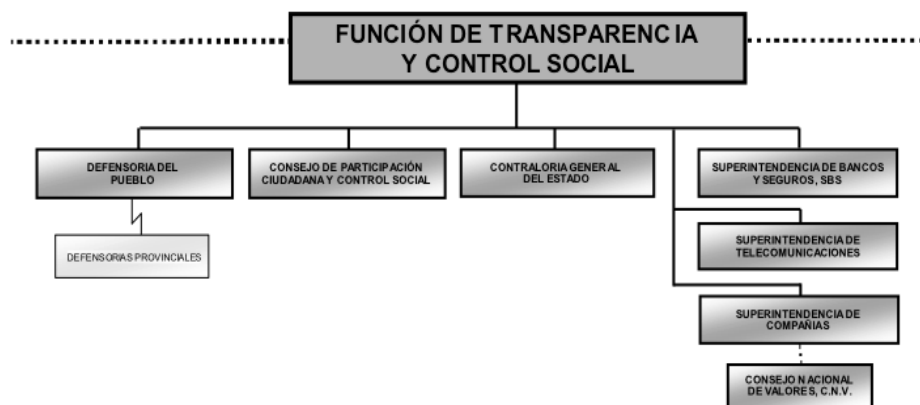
FUNCIÓN DE TRANSPARENC IA Y CONTROL SOCIAL

DEFENSORIA DEL PUEBLO

DEFENSORIAS PROVINCIALES

CONSEJO DE PARTICIPACIÓN CIUDADANA Y CONTROL SOCIAL

CONTRALORIA GENERAL DEL ESTADO

SUPERINTENDENCIA DE BANCOS Y SEGUROS, SBS

SUPERINTENDENCIA DE TELECOMUNICACIONES

SUPERINTENDENCIA DE COMPAÑIAS

CONSEJO NACIONAL DE VALORES, C.N.V.